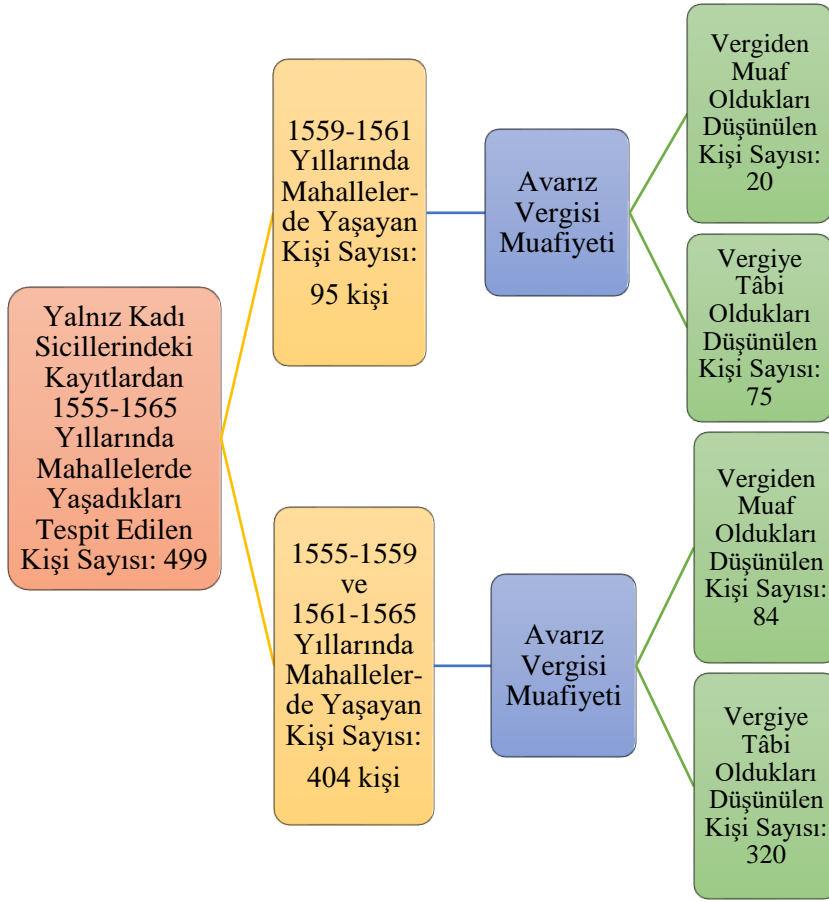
Yalnız Kadı Sicillerindeki Kayıtlardan 1555-1565 Yıllarında Mahallelerde Yaşadıkları Tespit Edilen Kişi Sayısı: 499

1559-1561 Yıllarında Mahallelerde Yaşayan Kişi Sayısı:

95 kişi

Avarız Vergisi Muafiyeti

Vergiden Muaf Oldukları Düşünülen Kişi Sayısı: 20

Vergiye Tâbi Oldukları Düşünülen Kişi Sayısı: 75

1555-1559 ve 1561-1565 Yıllarında Mahallelerde Yaşayan Kişi Sayısı:

404 kişi

Avarız Vergisi Muafiyeti

Vergiden Muaf Oldukları Düşünülen Kişi Sayısı: 84

Vergiye Tâbi Oldukları Düşünülen Kişi Sayısı: 320